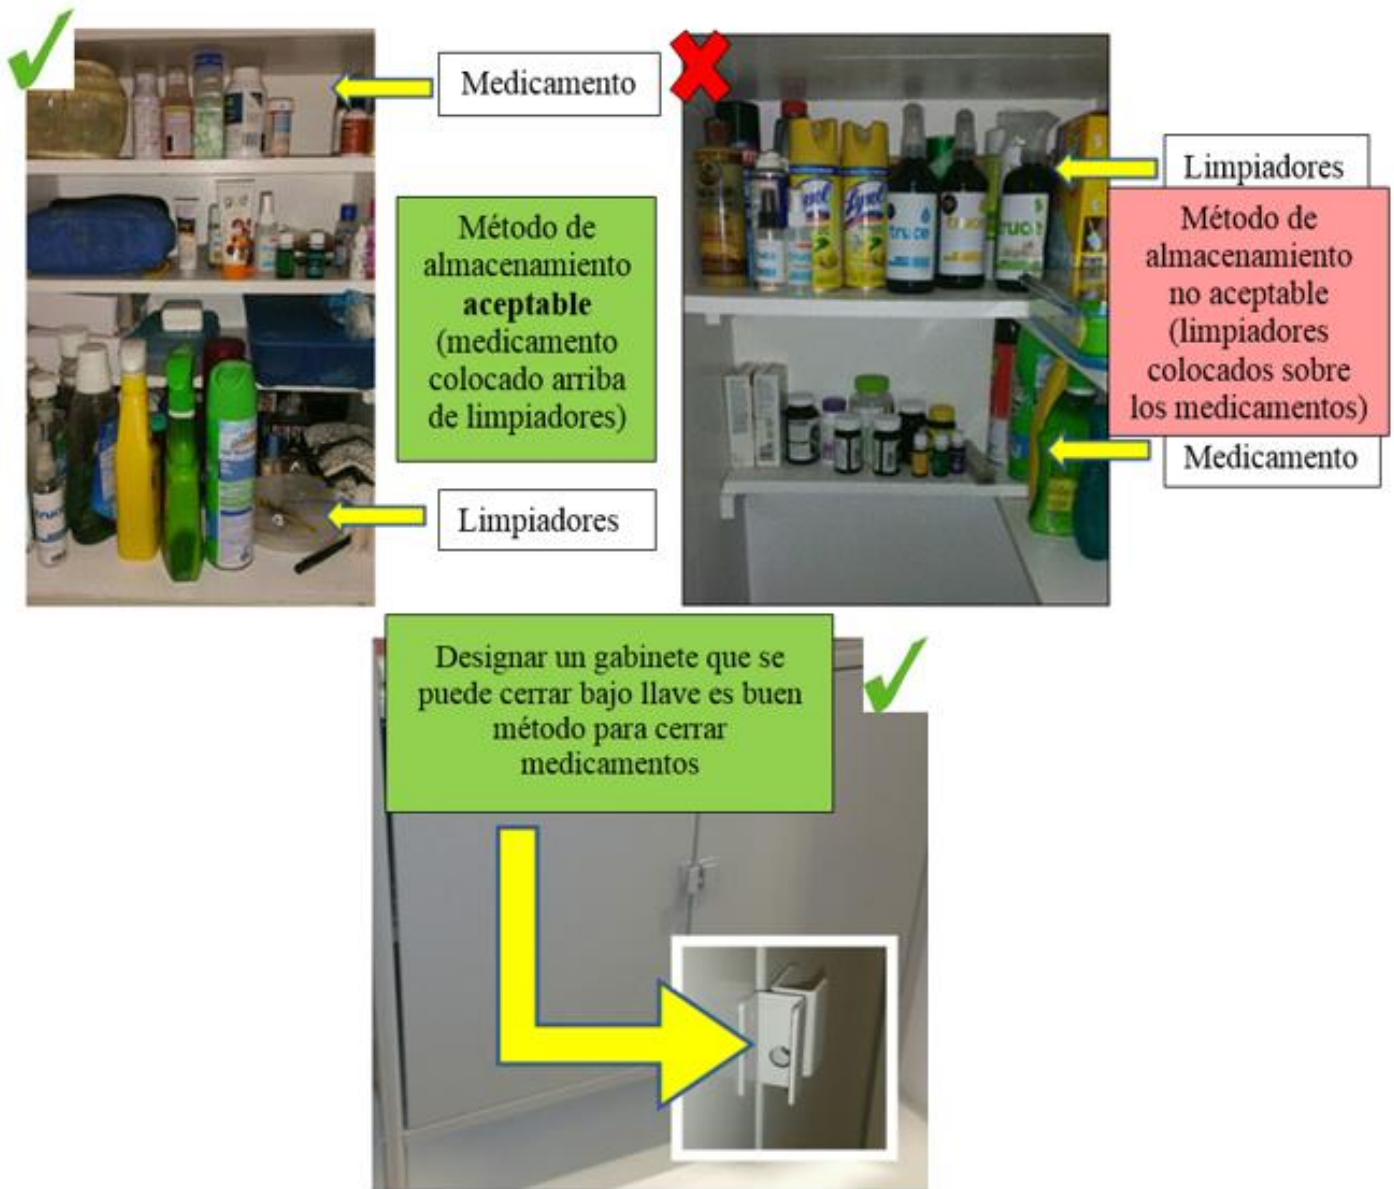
Medicamento

Método de almacenamiento **aceptable** (medicamento colocado arriba de limpiadores)

Limpiadores

Limpiadores

Método de almacenamiento no aceptable (limpiadores colocados sobre los medicamentos)

Medicamento

Designar un gabinete que se puede cerrar bajo llave es buen método para cerrar medicamentos